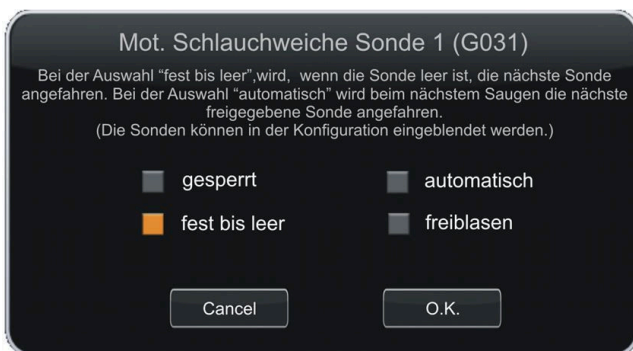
Mot. Schlauchweiche Sonde 1 (G031)

Bei der Auswahl “fest bis leer”,wird, wenn die Sonde leer ist, die nächste Sonde angefahren. Bei der Auswahl “automatisch” wird beim nächstem Saugen die nächste freigegebene Sonde angefahren.
(Die Sonden können in der Konfiguration eingeblendet werden.)

gesperrt
automatisch
fest bis leer
freiblasen

Cancel
O.K.